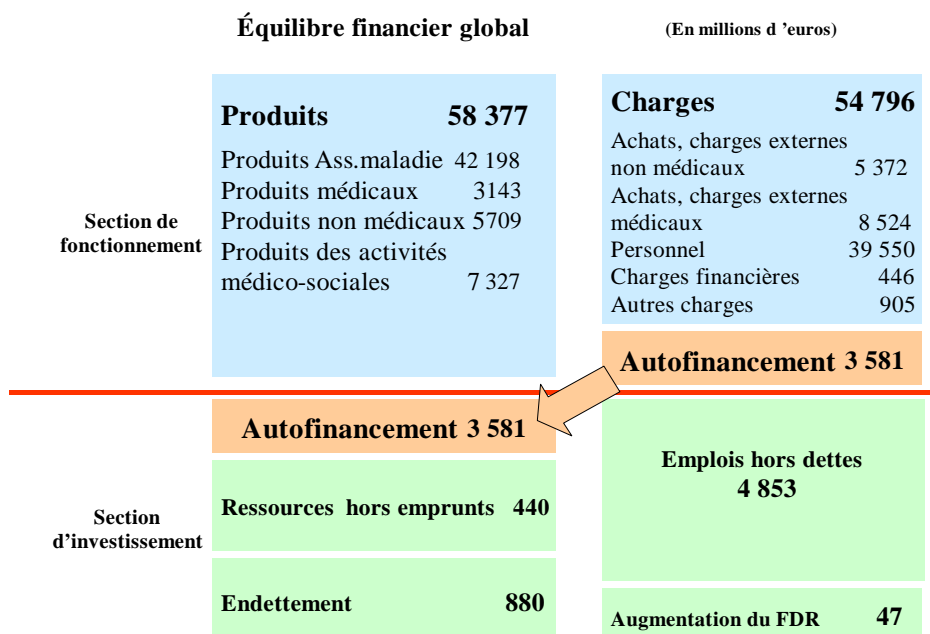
Équilibre financier global

(En millions d 'euros)

Section de fonctionnement

Produits 58 377
Produits Ass.maladie 42 198
Produits médicaux 3143
Produits non médicaux 5709
Produits des activités médico-sociales 7 327

Charges 54 796
Achats, charges externes non médicaux 5 372
Achats, charges externes médicaux 8 524
Personnel 39 550
Charges financières 446
Autres charges 905

Autofinancement 3 581

Section d'investissement

Autofinancement 3 581

Ressources hors emprunts 440

Endettement 880

Emplois hors dettes 4 853

Augmentation du FDR 47